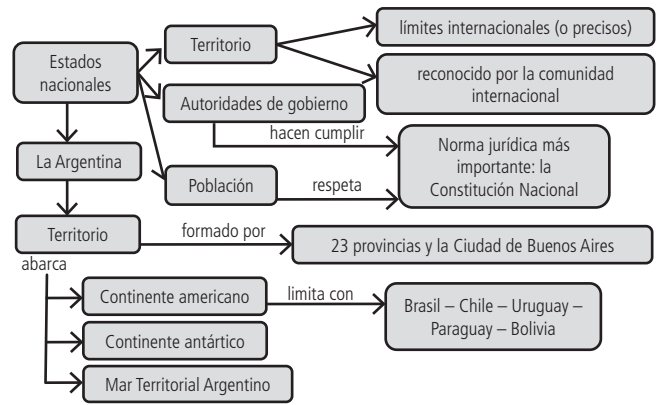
Estados nacionales

Territorio

límites internacionales (o precisos)

reconocido por la comunidad internacional

Autoridades de gobierno

hacen cumplir

Norma jurídica más importante: la Constitución Nacional

La Argentina

Población

respeta

Territorio

formado por

23 provincias y la Ciudad de Buenos Aires

abarca

Continente americano

limita con

Brasil – Chile – Uruguay – Paraguay – Bolivia

Continente antártico

Mar Territorial Argentino